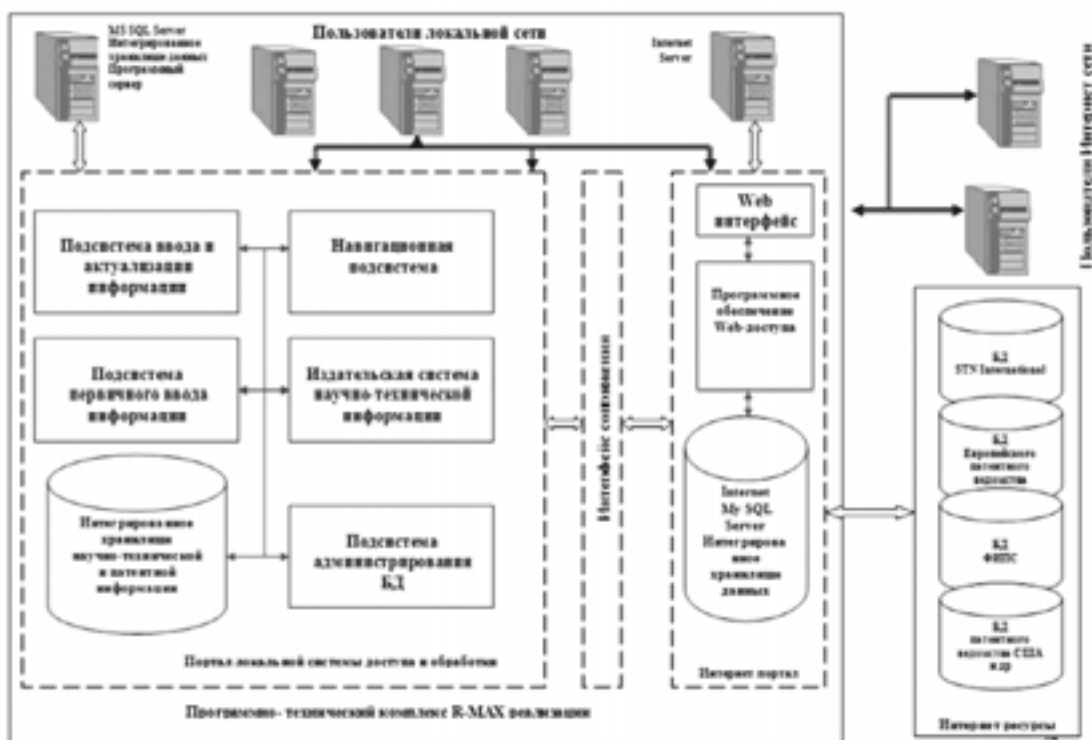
MS SQL Server Интегрированное хранилище данных Программный сервер

Пользователи локальной сети

Internet Server

Пользователи Интернет сети

Подсистема ввода и актуализации информации

Навигационная подсистема

Подсистема первичного ввода информации

Издательская система научно-технической информации

Интегрированное хранилище научно-технической и патентной информации

Подсистема администрирования БД

Портал локальной системы доступа и обработки

Интерфейс сопряжения

Web интерфейс

Программное обеспечение Web-доступа

Internet My SQL Server Интегрированное хранилище данных

Интернет портал

БД STN International

БД Европейского патентного ведомства

БД ФИПС

БД патентного ведомства США и др

Интернет ресурсы

Программно- технический комплекс R-MAX реализации